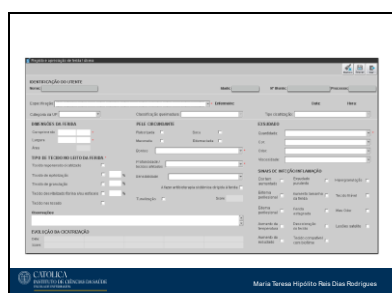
Registo e apreciação de feridas / úlceras

IDENTIFICAÇÃO DO UTENTE

Nome:

Idade:

Nº Processo:

Processo:

Estado Hospital:

Enfermeiro:

Data

Hora

Categoria da UP:

Classificação (apreciação):

DIMENSÕES DA FERIDA

Comprimento

Largura

Área

PELE CIRCUNDANTE

Tipo de tratamento:

EXSUDADO

Quantidade

Cor

Odor

Viscosidade

TIPO DE TECIDO NO LEITO DA FERIDA

Tecido de granulação

Tecido de epitelização

Tecido necrótico

Tecido esfacelo

SINAIS DE INFECÇÃO/INFLAMAÇÃO

Observações

EVOLUÇÃO DA CICATRIZAÇÃO

CATÓLICA
INSTITUTO DE CIÊNCIAS DA SAÚDE

Maria Teresa Hipólito Reis Dias Rodrigues